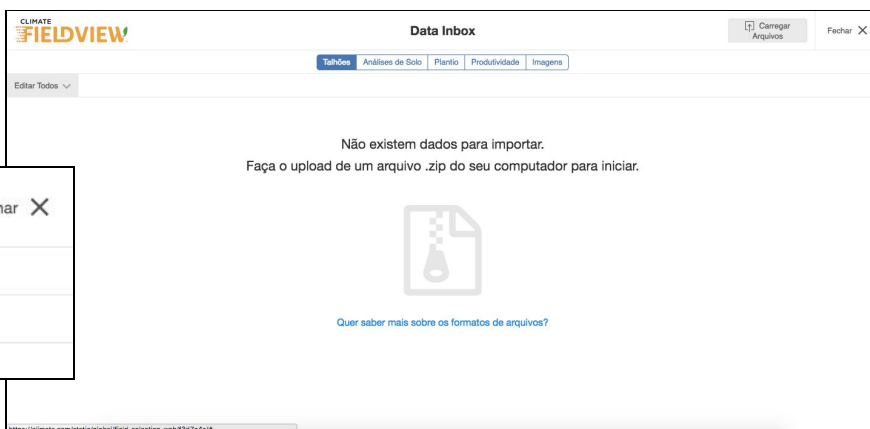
CLIMATE FIELDVIEW

Data Inbox

Carregar Arquivos

Fechar ✕

Talhões | Análises de Solo | Plantio | Produtividade | Imagens

Editar Todos

Não existem dados para importar.
Faça o upload de um arquivo .zip do seu computador para iniciar.

Quer saber mais sobre os formatos de arquivos?

har ✕

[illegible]